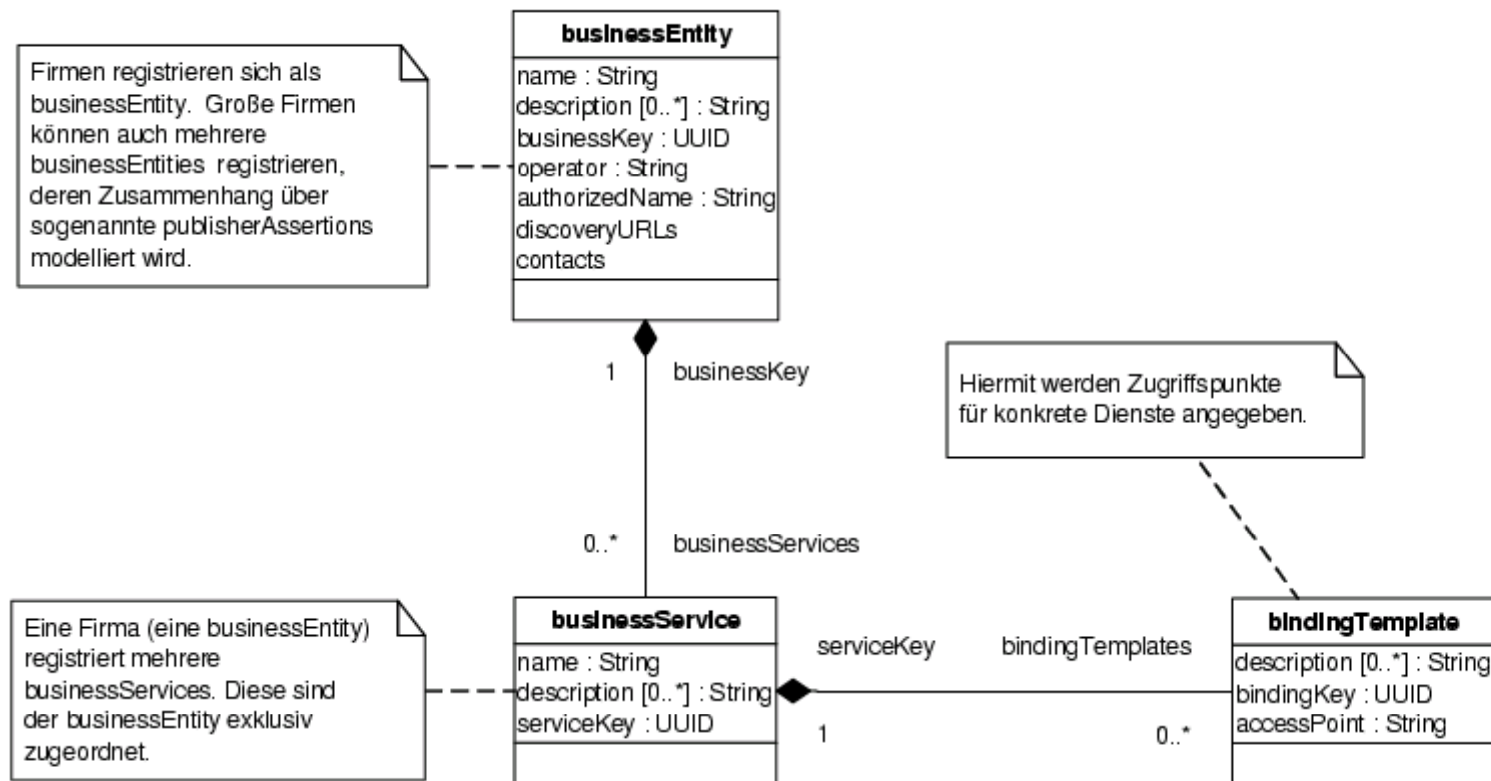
Firmen registrieren sich als businessEntity. Große Firmen können auch mehrere businessEntities registrieren, deren Zusammenhang über sogenannte publisherAssertions modelliert wird.

businessEntity
name : String
description [0..*] : String
businessKey : UUID
operator : String
authorizedName : String
discoveryURLs
contacts

1
businessKey

Hiermit werden Zugriffspunkte für konkrete Dienste angegeben.

0..*
businessServices

Eine Firma (eine businessEntity) registriert mehrere businessServices. Diese sind der businessEntity exklusiv zugeordnet.

businessService
name : String
description [0..*] : String
serviceKey : UUID

serviceKey
bindingTemplates
1
0..*

bindingTemplate
description [0..*] : String
bindingKey : UUID
accessPoint : String